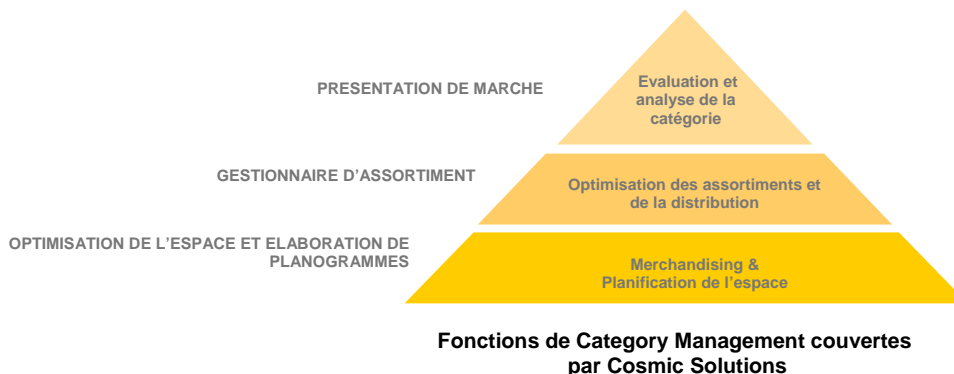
PRESENTATION DE MARCHE

Evaluation et analyse de la catégorie

GESTIONNAIRE D’ASSORTIMENT

Optimisation des assortiments et de la distribution

OPTIMISATION DE L’ESPACE ET ELABORATION DE PLANOGRAMMES

Merchandising & Planification de l’espace

Fonctions de Category Management couvertes par Cosmic Solutions